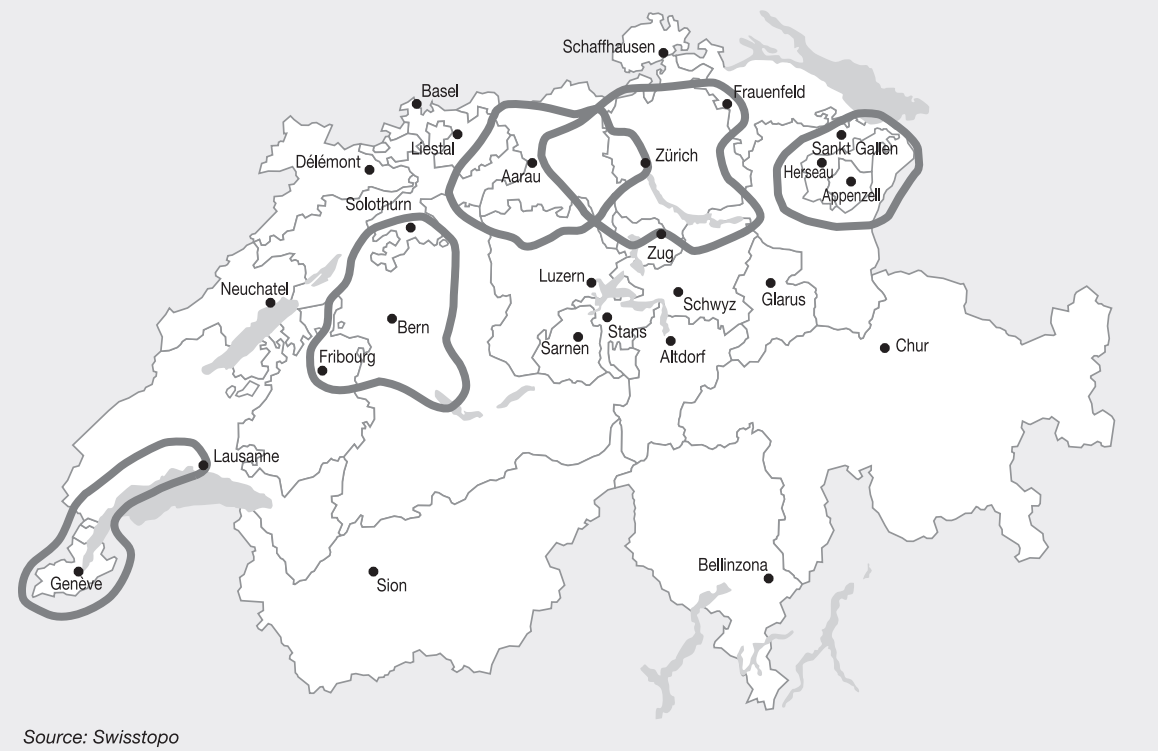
Schaffhausen

Basel

Frauenfeld

Liestal

Délémont

Zürich

Aarau

Sankt Gallen

Herseau

Appenzell

Solothurn

Zug

Luzern

Schwyz

Glarus

Neuchatel

Bern

Stans

Sarnen

Altdorf

Chur

Fribourg

Lausanne

Genève

Sion

Bellinzona

Source: Swisstopo